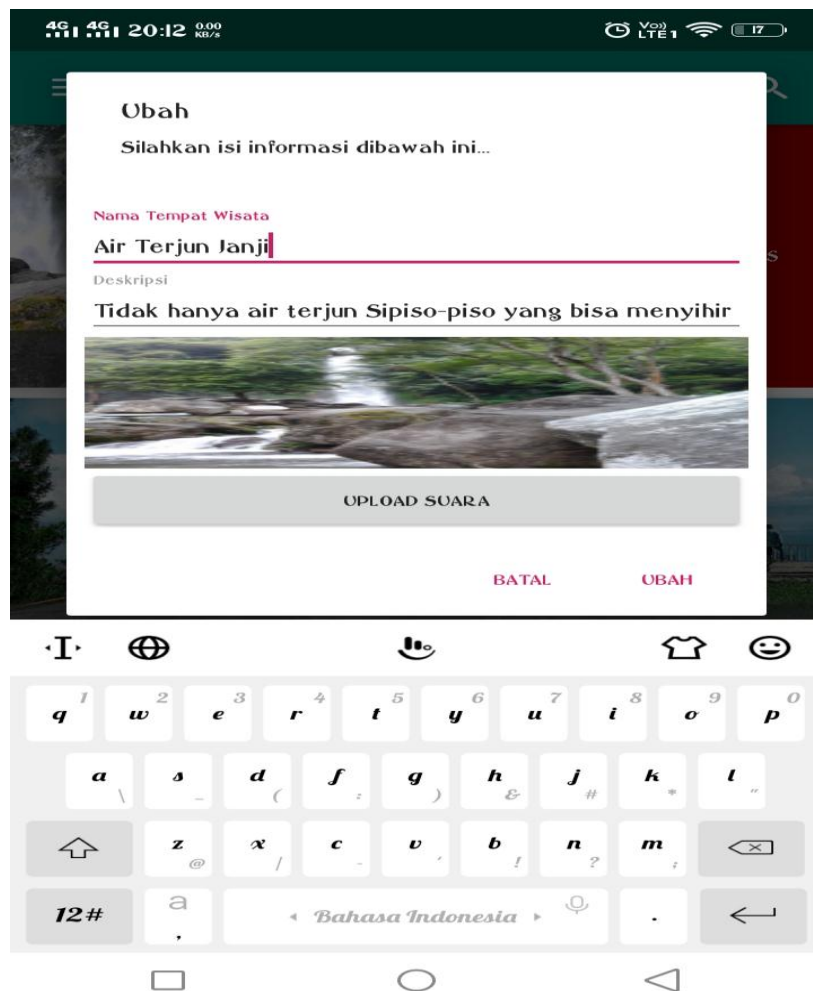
4G 4G 20:12 0.00 KB/s

Vo) LTE1 17

Ubah

Silahkan isi informasi dibawah ini...

Nama Tempat Wisata

Air Terjun Janji

Deskripsi

Tidak hanya air terjun Sipiso-piso yang bisa menyihir

UPLOAD SUARA

BATAL

UBAH

q 1 w 2 e 3 r 4 t 5 y 6 u 7 i 8 o 9 p 0

a \ s _ d ( f : g ) h & j # k * l "

z @ x / c - v ' b ! n ? m ;

12#

a ,

Bahasa Indonesia

.